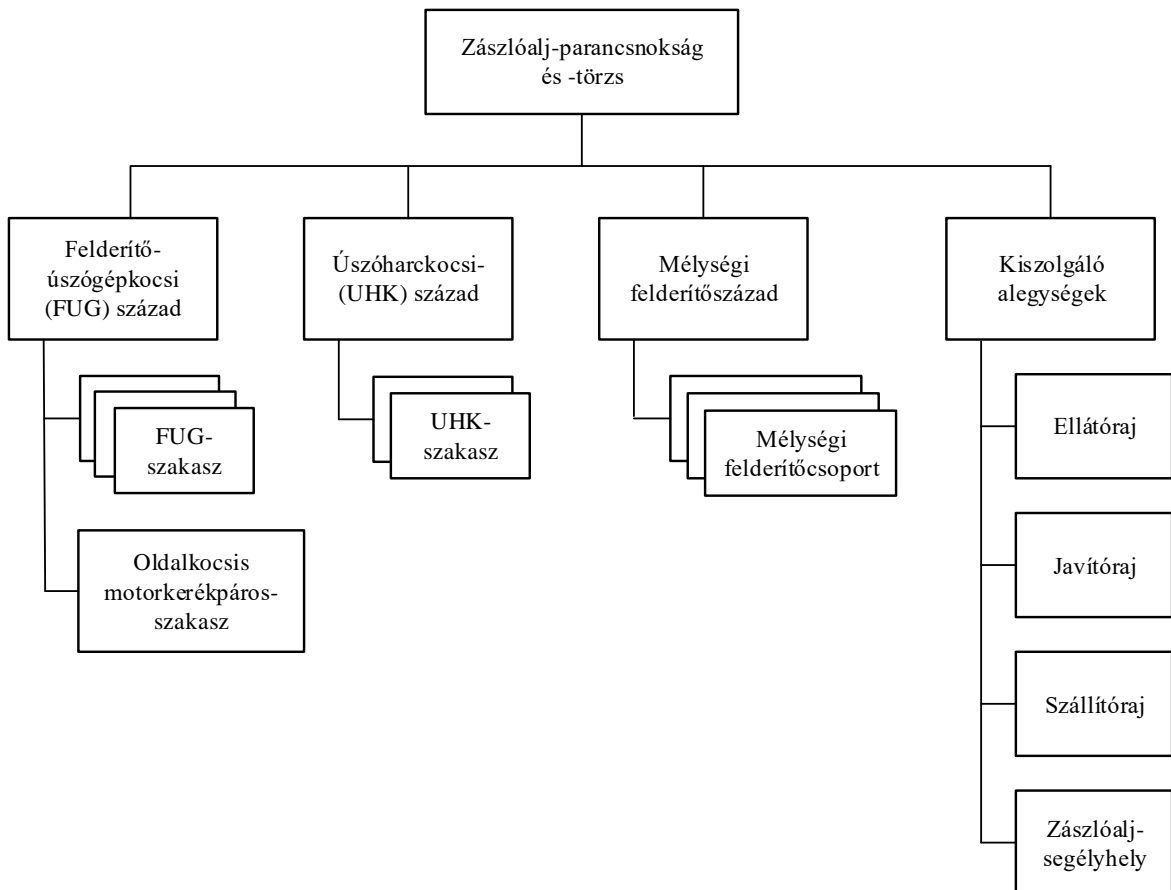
Zászlóalj-parancsnokság és -törzs

Felderítő-úszógépkocsi (FUG) század

FUG-szakasz

Oldalkocsis motorkerékpáros-szakasz

Úszóharckocsi-(UHK) század

UHK-szakasz

Mélységi felderítőszázad

Mélységi felderítőcsoport

Kiszolgáló alegységek

Ellátóraj

Javítóraj

Szállítóraj

Zászlóalj-segélyhely